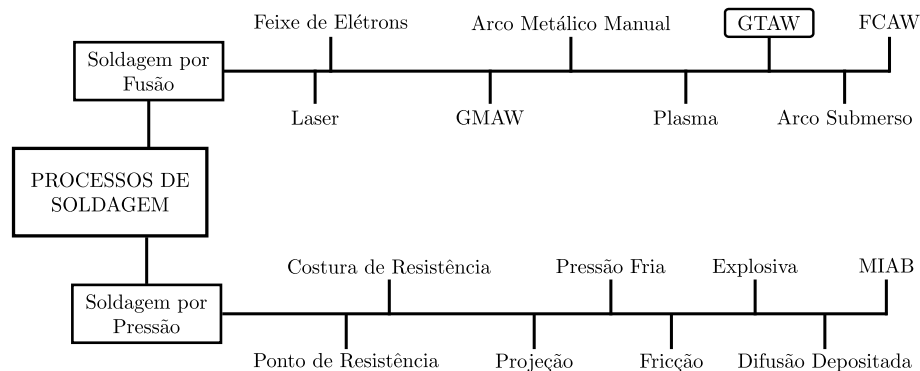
Soldagem por Fusão

Feixe de Elétrons
Arco Metálico Manual
GTAW
FCAW
Laser
GMAW
Plasma
Arco Submerso

PROCESSOS DE SOLDAGEM

Soldagem por Pressão

Costura de Resistência
Pressão Fria
Explosiva
MIAB
Ponto de Resistência
Projeção
Fricção
Difusão Depositada